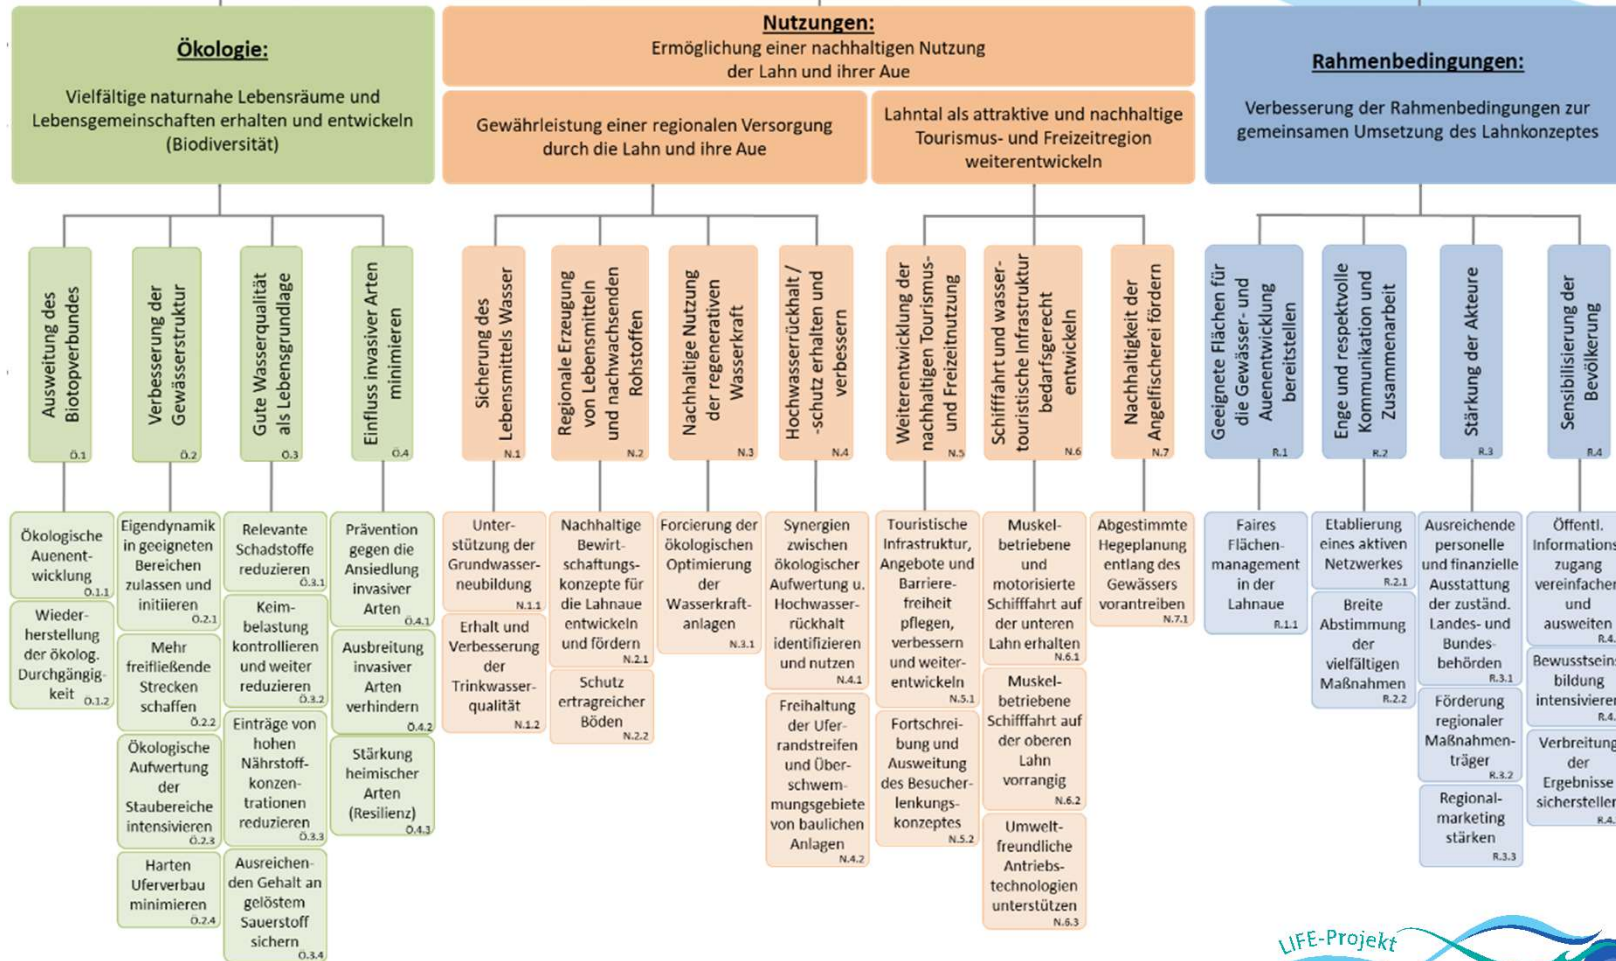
Ökologie:

Vielfältige naturnahe Lebensräume und Lebensgemeinschaften erhalten und entwickeln (Biodiversität)

Nutzungen:
Ermöglichung einer nachhaltigen Nutzung der Lahn und ihrer Aue

Gewährleistung einer regionalen Versorgung durch die Lahn und ihre Aue

Lahntal als attraktive und nachhaltige Tourismus- und Freizeitregion weiterentwickeln

Rahmenbedingungen:

Verbesserung der Rahmenbedingungen zur gemeinsamen Umsetzung des Lahnkonzeptes

Ausweitung des Biotopverbundes Ö.1

Ökologische Auenentwicklung Ö.1.1

Wiederherstellung der ökolog. Durchgängigkeit Ö.1.2

Verbesserung der Gewässerstruktur Ö.2

Eigendynamik in geeigneten Bereichen zulassen und initiieren Ö.2.1

Mehr freifließende Strecken schaffen Ö.2.2

Ökologische Aufwertung der Staubereiche intensivieren Ö.2.3

Harten Uferverbau minimieren Ö.2.4

Gute Wasserqualität als Lebensgrundlage Ö.3

Relevante Schadstoffe reduzieren Ö.3.1

Keimbelastung kontrollieren und weiter reduzieren Ö.3.2

Einträge von hohen Nährstoffkonzentrationen reduzieren Ö.3.3

Ausreichenden Gehalt an gelöstem Sauerstoff sichern Ö.3.4

Einfluss invasiver Arten minimieren Ö.4

Prävention gegen die Ansiedlung invasiver Arten Ö.4.1

Ausbreitung invasiver Arten verhindern Ö.4.2

Stärkung heimischer Arten (Resilienz) Ö.4.3

Sicherung des Lebensmittels Wasser N.1

Unterstützung der Grundwasserneubildung N.1.1

Erhalt und Verbesserung der Trinkwasserqualität N.1.2

Regionale Erzeugung von Lebensmitteln und nachwachsenden Rohstoffen N.2

Nachhaltige Bewirtschaftungskonzepte für die Lahnaue entwickeln und fördern N.2.1

Schutz ertragreicher Böden N.2.2

Nachhaltige Nutzung der regenerativen Wasserkraft N.3

Forcierung der ökologischen Optimierung der Wasserkraftanlagen N.3.1

Hochwasserrückhalt / -schutz erhalten und verbessern N.4

Synergien zwischen ökologischer Aufwertung u. Hochwasserrückhalt identifizieren und nutzen N.4.1

Freihaltung der Uferrandstreifen und Überschwemmungsgebiete von baulichen Anlagen N.4.2

Weiterentwicklung der nachhaltigen Tourismus- und Freizeitnutzung N.5

Touristische Infrastruktur, Angebote und Barrierefreiheit pflegen, verbessern und weiterentwickeln N.5.1

Fortschreibung und Ausweitung des Besucherlenkungskonzeptes N.5.2

Schifffahrt und wassertouristische Infrastruktur bedarfsgerecht entwickeln N.6

Muskelbetriebene und motorisierte Schifffahrt auf der unteren Lahn erhalten N.6.1

Muskelbetriebene Schifffahrt auf der oberen Lahn vorrangig N.6.2

Umweltfreundliche Antriebstechnologien unterstützen N.6.3

Nachhaltigkeit der Angelfischerei fördern N.7

Abgestimmte Hegeplanung entlang des Gewässers vorantreiben N.7.1

Geeignete Flächen für die Gewässer- und Auenentwicklung bereitstellen R.1

Faires Flächenmanagement in der Lahnaue R.1.1

Enge und respektvolle Kommunikation und Zusammenarbeit R.2

Etablierung eines aktiven Netzwerkes R.2.1

Breite Abstimmung der vielfältigen Maßnahmen R.2.2

Stärkung der Akteure R.3

Ausreichende personelle und finanzielle Ausstattung der zuständ. Landes- und Bundesbehörden R.3.1

Förderung regionaler Maßnahmenträger R.3.2

Regionalmarketing stärken R.3.3

Sensibilisierung der Bevölkerung R.4

Öffentl. Informations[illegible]zugang vereinfachen und ausweiten R.4.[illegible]

Bewusstseinsbildung intensivieren R.4.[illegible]

Verbreitung der Ergebnisse sicherstellen R.4.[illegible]

LIFE-Projekt